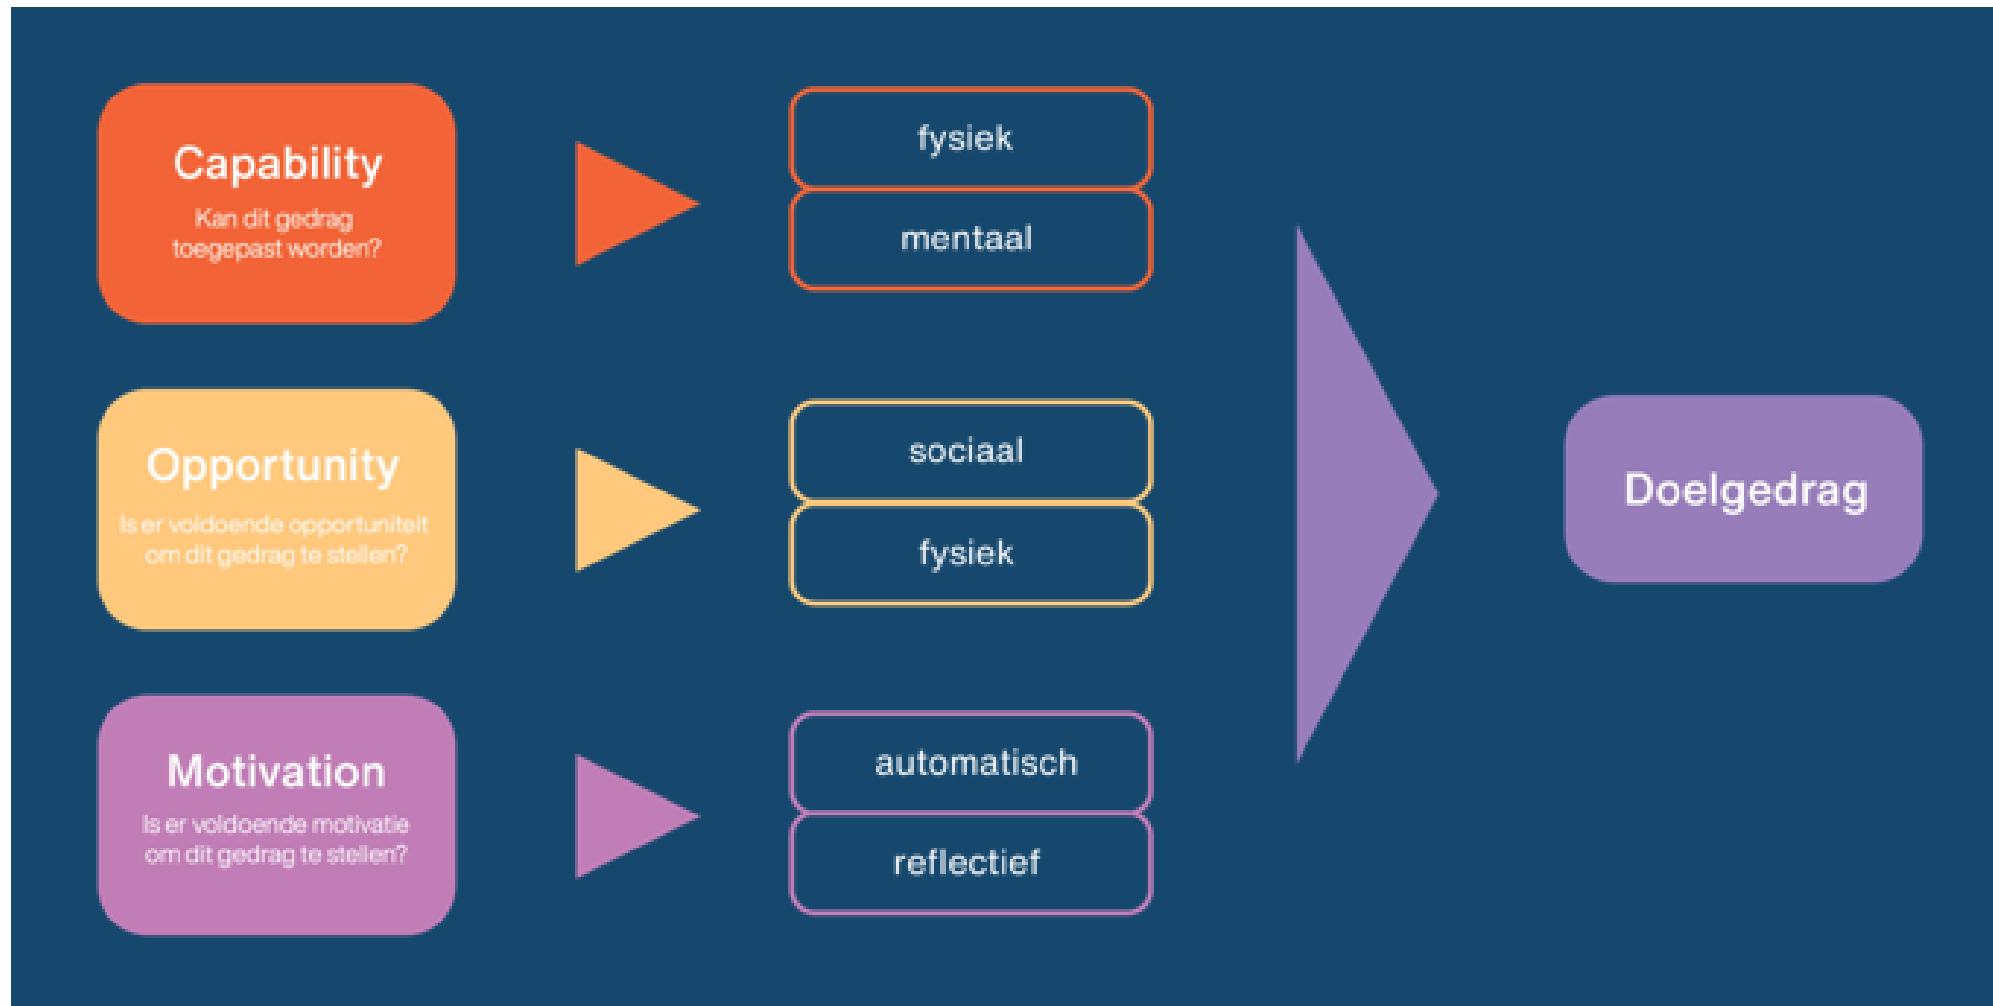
Capability
Kan dit gedrag toegepast worden?

fysiek
mentaal

Opportunity
Is er voldoende opportuniteit om dit gedrag te stellen?

sociaal
fysiek

Motivation
Is er voldoende motivatie om dit gedrag te stellen?

automatisch
reflectief

Doelgedrag